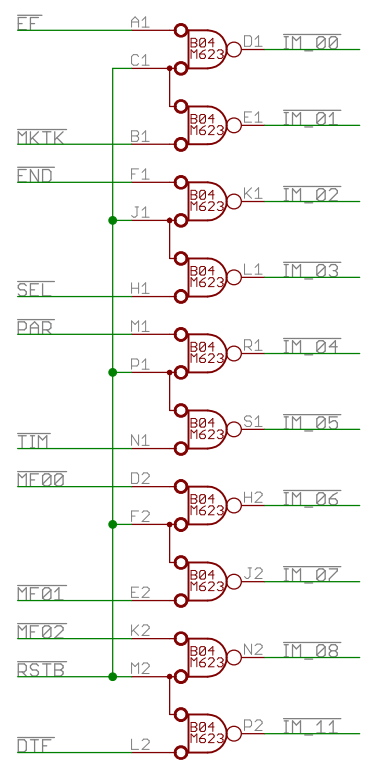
$\overline{EF}$ A1 C1 B04 M623 D1 $\overline{IM\_00}$

$\overline{MKTK}$ B1 B04 M623 E1 $\overline{IM\_01}$

$\overline{FND}$ F1 J1 B04 M623 K1 $\overline{IM\_02}$

$\overline{SEL}$ H1 B04 M623 L1 $\overline{IM\_03}$

$\overline{PAR}$ M1 P1 B04 M623 R1 $\overline{IM\_04}$

$\overline{TIM}$ N1 B04 M623 S1 $\overline{IM\_05}$

$\overline{MF00}$ D2 F2 B04 M623 H2 $\overline{IM\_06}$

$\overline{MF01}$ E2 B04 M623 J2 $\overline{IM\_07}$

$\overline{MF02}$ K2 $\overline{RSTB}$ M2 B04 M623 N2 $\overline{IM\_08}$

$\overline{DTF}$ L2 B04 M623 P2 $\overline{IM\_11}$